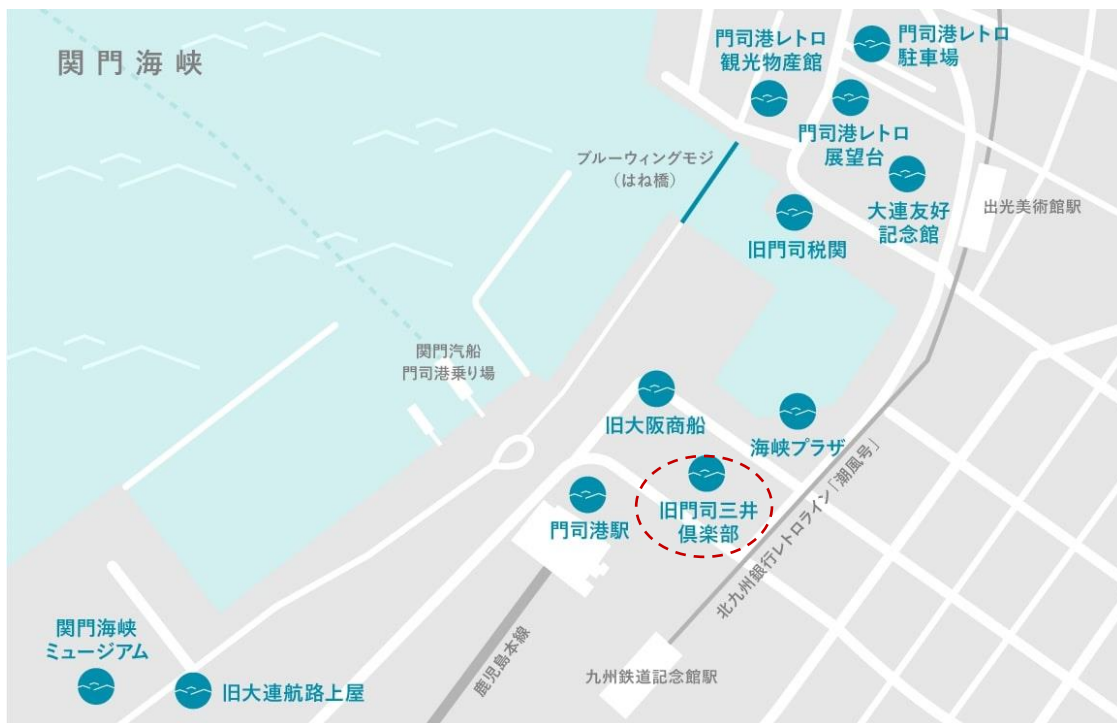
関門海峡

門司港レトロ
観光物産館

門司港レトロ
駐車場

門司港レトロ
展望台

ブルーウィングモジ
（はね橋）

大連友好
記念館

出光美術館駅

旧門司税関

関門汽船
門司港乗り場

旧大阪商船

海峡プラザ

門司港駅

旧門司三井
倶楽部

北九州銀行レトロライン「潮風号」

鹿児島本線

九州鉄道記念館駅

関門海峡
ミュージアム

旧大連航路上屋